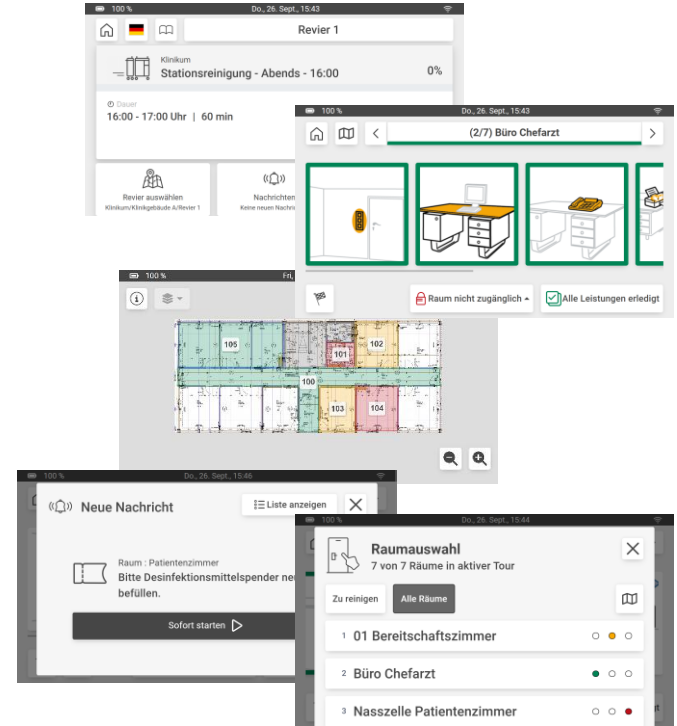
100 %
Do., 26. Sept., 15:43

Revier 1

Klinikum
Stationsreinigung - Abends - 16:00
0%

Dauer
16:00 - 17:00 Uhr | 60 min

Revier auswählen
Klinikum/Klinikgebäude A/Revier 1

Nachrichten
Keine neuen Nachri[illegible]

100 %
Do., 26. Sept., 15:43

(2/7) Büro Chefarzt

Raum nicht zugänglich
Alle Leistungen erledigt

100 %
Fri,

105
101
102
100
103
104

100 %
Do., 26. Sept., 15:46

Neue Nachricht
Liste anzeigen

Raum : Patientenzimmer
Bitte Desinfektionsmittelspender ne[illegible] befüllen.

Sofort starten

Do., 26. Sept., 15:44

Raumauswahl
7 von 7 Räume in aktiver Tour

Zu reinigen
Alle Räume

1 01 Bereitschaftszimmer
2 Büro Chefarzt
3 Nasszelle Patientenzimmer